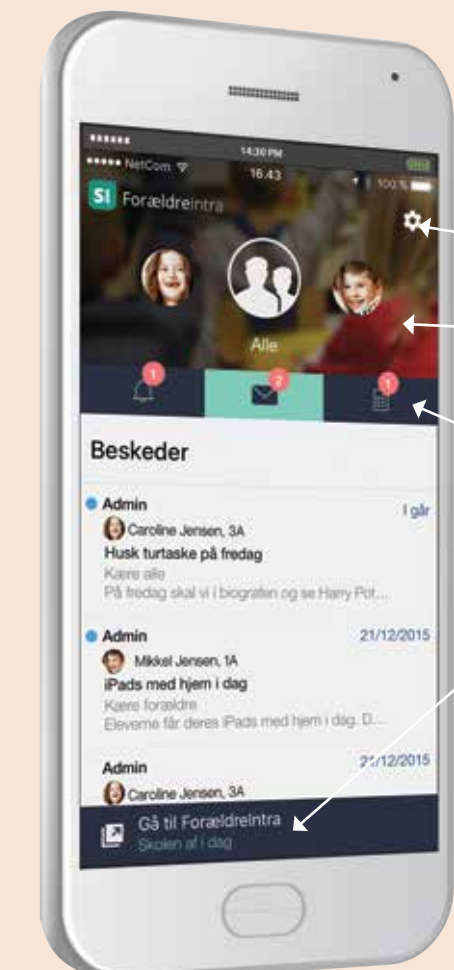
NetCom 16.43 100 %
14:30 PM

SI ForældreIntra

Alle

1 2 1

Beskeder

Admin
I går
Caroline Jensen, 3A
Husk turtaske på fredag
Kære alle
På fredag skal vi i biografen og se Harry Pot...

Admin
21/12/2015
Mikkel Jensen, 1A
iPads med hjem i dag
Kære forældre
Eleverne får deres iPads med hjem i dag. D...

Admin
21/12/2015
Caroline Jensen, 3A

Gå til ForældreIntra
Skolen af i dag